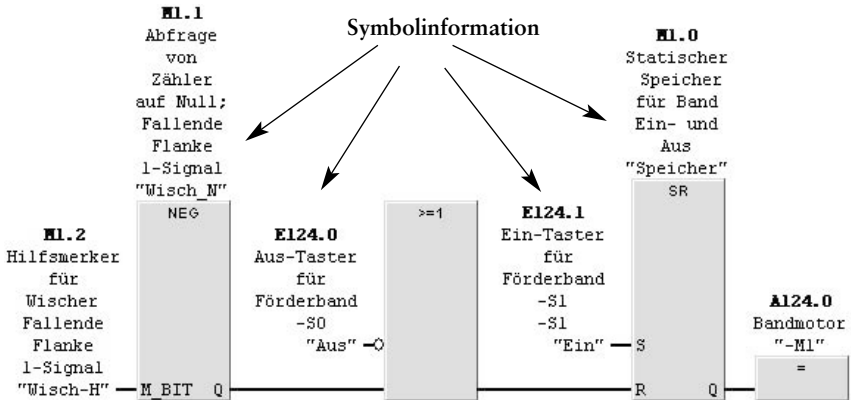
Symbolinformation

M1.1
Abfrage von Zähler auf Null; Fallende Flanke 1-Signal "Wisch_N"

NEG

M1.0
Statischer Speicher für Band Ein- und Aus "Speicher"

SR

M1.2
Hilfsmerker für Wischer Fallende Flanke 1-Signal "Wisch-H"

M_BIT Q

E124.0
Aus-Taster für Förderband -S0 "Aus"

>=1

E124.1
Ein-Taster für Förderband -S1 -S1 "Ein"

S

R Q

A124.0
Bandmotor "-M1"

=